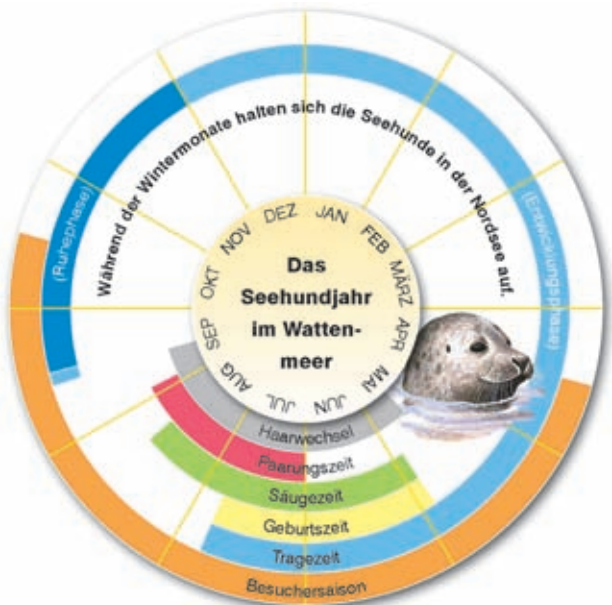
Das Seehundjahr im Wattenmeer

JAN FEB MÄRZ APR MAI JUN JUL AUG SEP OKT NOV DEZ

Während der Wintermonate halten sich die Seehunde in der Nordsee auf.

(Ruhephase)

(Entwicklungsphase)

Haarwechsel

Paarungszeit

Säugezeit

Geburtszeit

Tragezeit

Besuchersaison